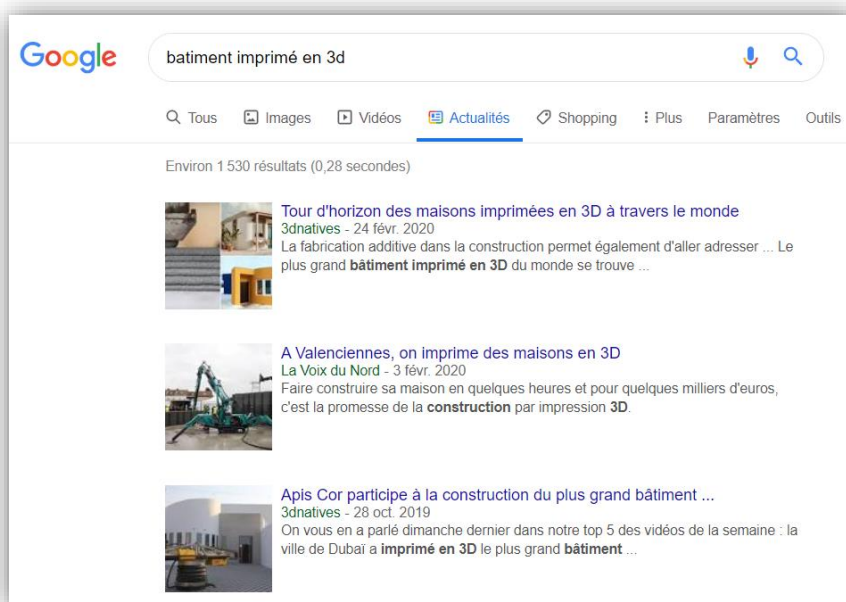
Google

batiment imprimé en 3d

Tous Images Vidéos Actualités Shopping Plus Paramètres Outils

Environ 1 530 résultats (0,28 secondes)

Tour d'horizon des maisons imprimées en 3D à travers le monde
3dnatives - 24 févr. 2020
La fabrication additive dans la construction permet également d'aller adresser ... Le plus grand bâtiment imprimé en 3D du monde se trouve ...

A Valenciennes, on imprime des maisons en 3D
La Voix du Nord - 3 févr. 2020
Faire construire sa maison en quelques heures et pour quelques milliers d'euros, c'est la promesse de la construction par impression 3D.

Apis Cor participe à la construction du plus grand bâtiment ...
3dnatives - 28 oct. 2019
On vous en a parlé dimanche dernier dans notre top 5 des vidéos de la semaine : la ville de Dubaï a imprimé en 3D le plus grand bâtiment ...